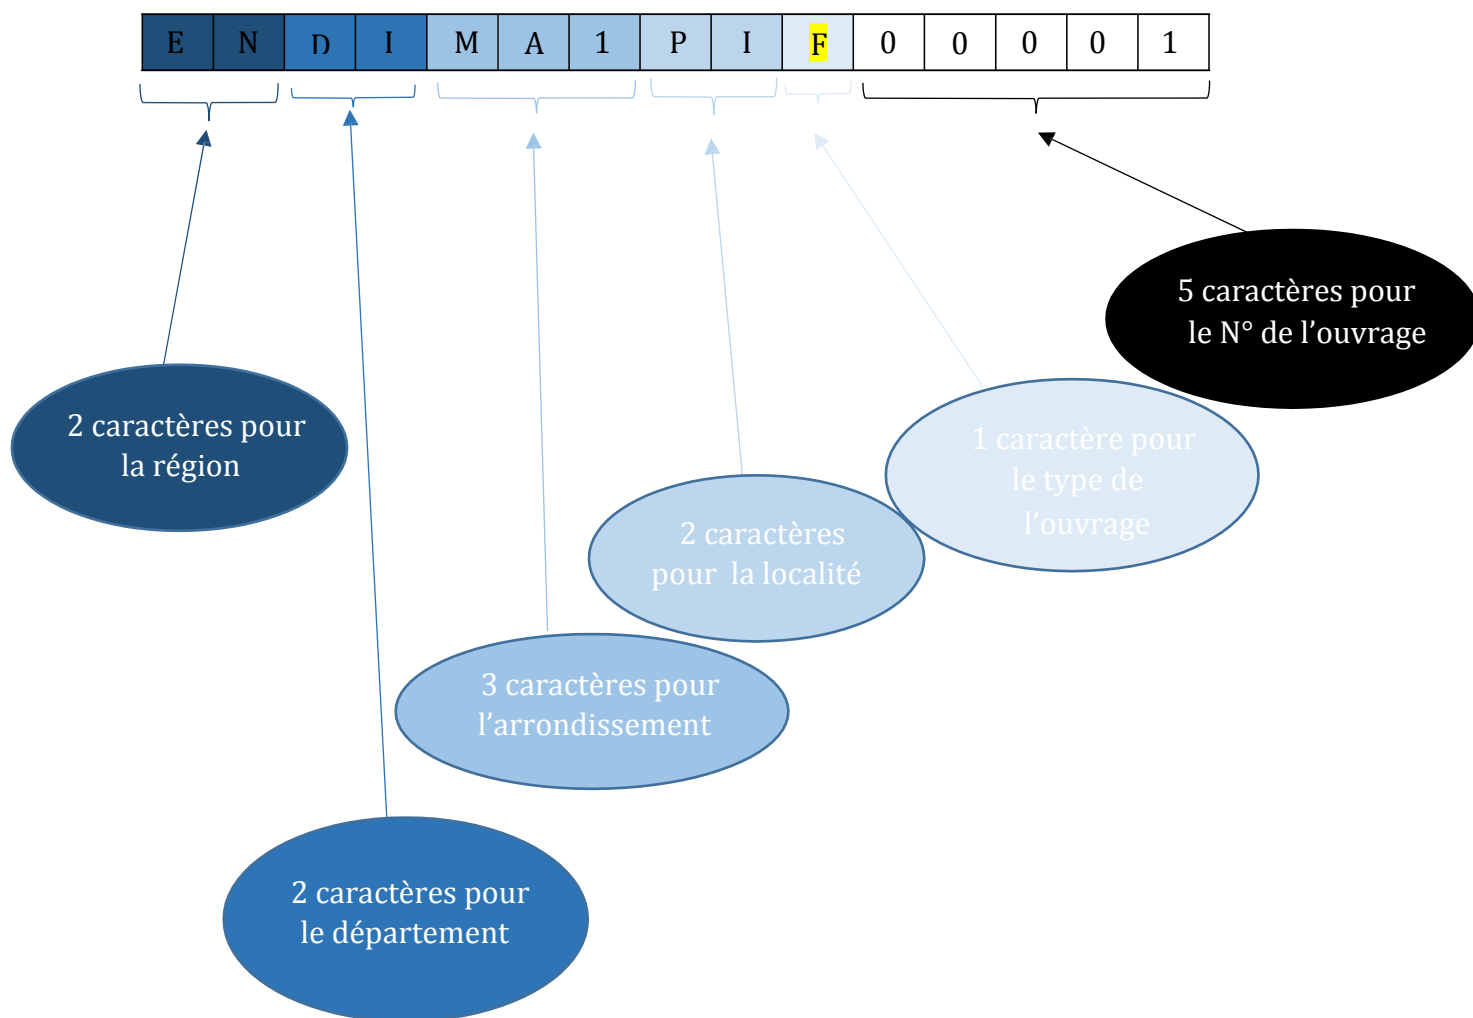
| E | N | D | I | M | A | 1 | P | I | F | 0 | 0 | 0 | 0 | 1 |
|---|---|---|---|---|---|---|---|---|---|---|---|---|---|---|

5 caractères pour le N° de l'ouvrage

2 caractères pour la région

1 caractère pour le type de l'ouvrage

2 caractères pour la localité

3 caractères pour l'arrondissement

2 caractères pour le département